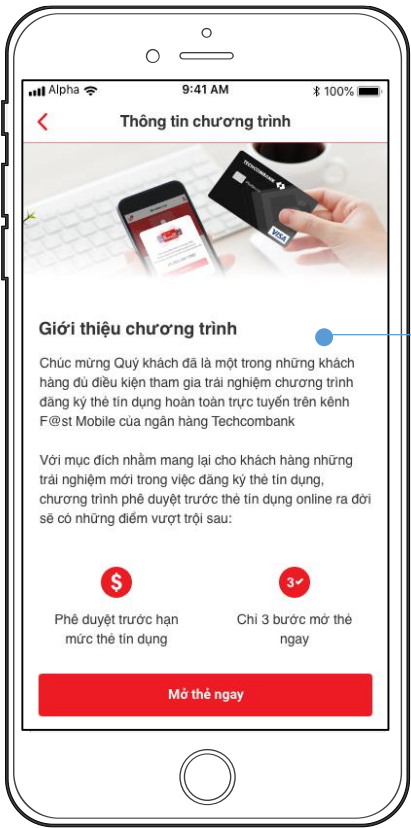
Alpha 9:41 AM 100%

Thông tin chương trình

TECHCOMBANK

VISA

Giới thiệu chương trình

Chúc mừng Quý khách đã là một trong những khách hàng đủ điều kiện tham gia trải nghiệm chương trình đăng ký thẻ tín dụng hoàn toàn trực tuyến trên kênh F@st Mobile của ngân hàng Techcombank

Với mục đích nhằm mang lại cho khách hàng những trải nghiệm mới trong việc đăng ký thẻ tín dụng, chương trình phê duyệt trước thẻ tín dụng online ra đời sẽ có những điểm vượt trội sau:

$

Phê duyệt trước hạn mức thẻ tín dụng

3✓

Chỉ 3 bước mở thẻ ngay

Mở thẻ ngay